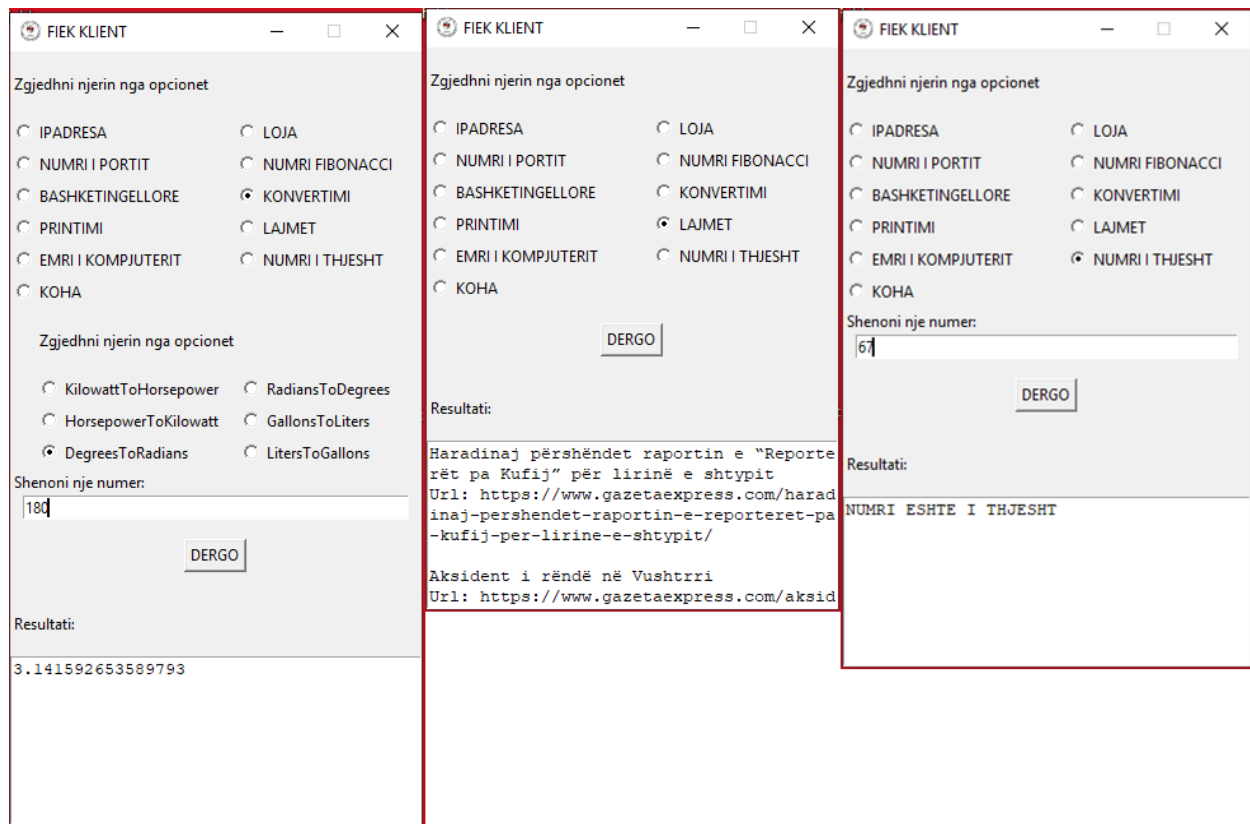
FIEK KLIENT

Zgjedhni njerin nga opcionet

IPADRESA
LOJA
NUMRI I PORTIT
NUMRI FIBONACCI
BASHKETINGELLORE
KONVERTIMI
PRINTIMI
LAJMET
EMRI I KOMPJUTERIT
NUMRI I THJESHT
KOHA

Zgjedhni njerin nga opcionet

KilowattToHorsepower
RadiansToDegrees
HorsepowerToKilowatt
GallonsToLiters
DegreesToRadians
LitersToGallons

Shenoni nje numer:
180

DERGO

Resultati:

3.141592653589793

FIEK KLIENT

Zgjedhni njerin nga opcionet

IPADRESA
LOJA
NUMRI I PORTIT
NUMRI FIBONACCI
BASHKETINGELLORE
KONVERTIMI
PRINTIMI
LAJMET
EMRI I KOMPJUTERIT
NUMRI I THJESHT
KOHA

DERGO

Resultati:

Haradinaj përshëndet raportin e “Reporterët pa Kufij” për lirinë e shtypit
Url: https://www.gazetaexpress.com/haradinaj-pershendet-raportin-e-reporteret-pa-kufij-per-lirine-e-shtypit/

Aksident i rëndë në Vushtrri
Url: https://www.gazetaexpress.com/aksid

FIEK KLIENT

Zgjedhni njerin nga opcionet

IPADRESA
LOJA
NUMRI I PORTIT
NUMRI FIBONACCI
BASHKETINGELLORE
KONVERTIMI
PRINTIMI
LAJMET
EMRI I KOMPJUTERIT
NUMRI I THJESHT
KOHA

Shenoni nje numer:
67

DERGO

Resultati:

NUMRI ESHTE I THJESHT